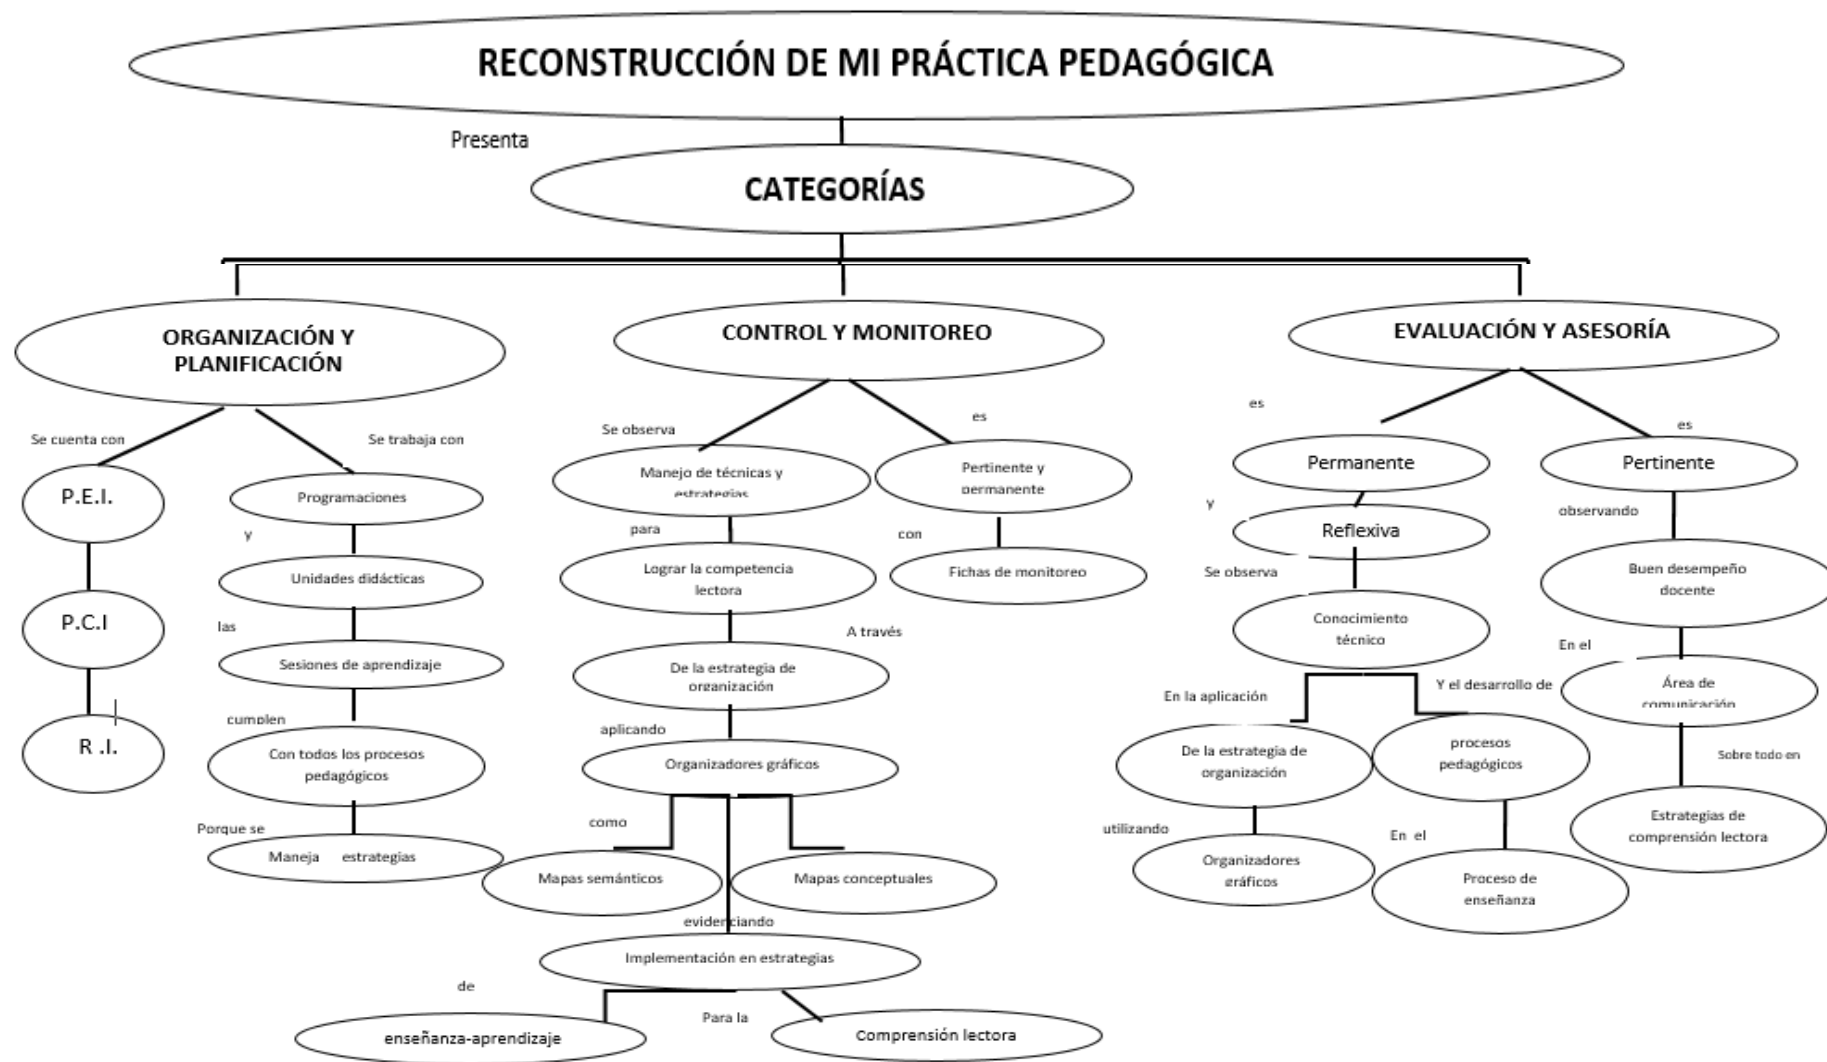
RECONSTRUCCIÓN DE MI PRÁCTICA PEDAGÓGICA

Presenta

CATEGORÍAS

ORGANIZACIÓN Y PLANIFICACIÓN

Se cuenta con

P.E.I.

P.C.I

R .I.

Se trabaja con

Programaciones

y

Unidades didácticas

las

Sesiones de aprendizaje

cumplen

Con todos los procesos pedagógicos

Porque se

Maneja estrategias

CONTROL Y MONITOREO

Se observa

Manejo de técnicas y estrategias

para

Lograr la competencia lectora

A través

De la estrategia de organización

aplicando

Organizadores gráficos

como

Mapas semánticos

Mapas conceptuales

evidenciando

Implementación en estrategias

de

enseñanza-aprendizaje

Para la

Comprensión lectora

es

Pertinente y permanente

con

Fichas de monitoreo

EVALUACIÓN Y ASESORÍA

es

Permanente

y

Reflexiva

Se observa

Conocimiento técnico

En la aplicación

De la estrategia de organización

utilizando

Organizadores gráficos

Y el desarrollo de

procesos pedagógicos

En el

Proceso de enseñanza

es

Pertinente

observando

Buen desempeño docente

En el

Área de comunicación

Sobre todo en

Estrategias de comprensión lectora